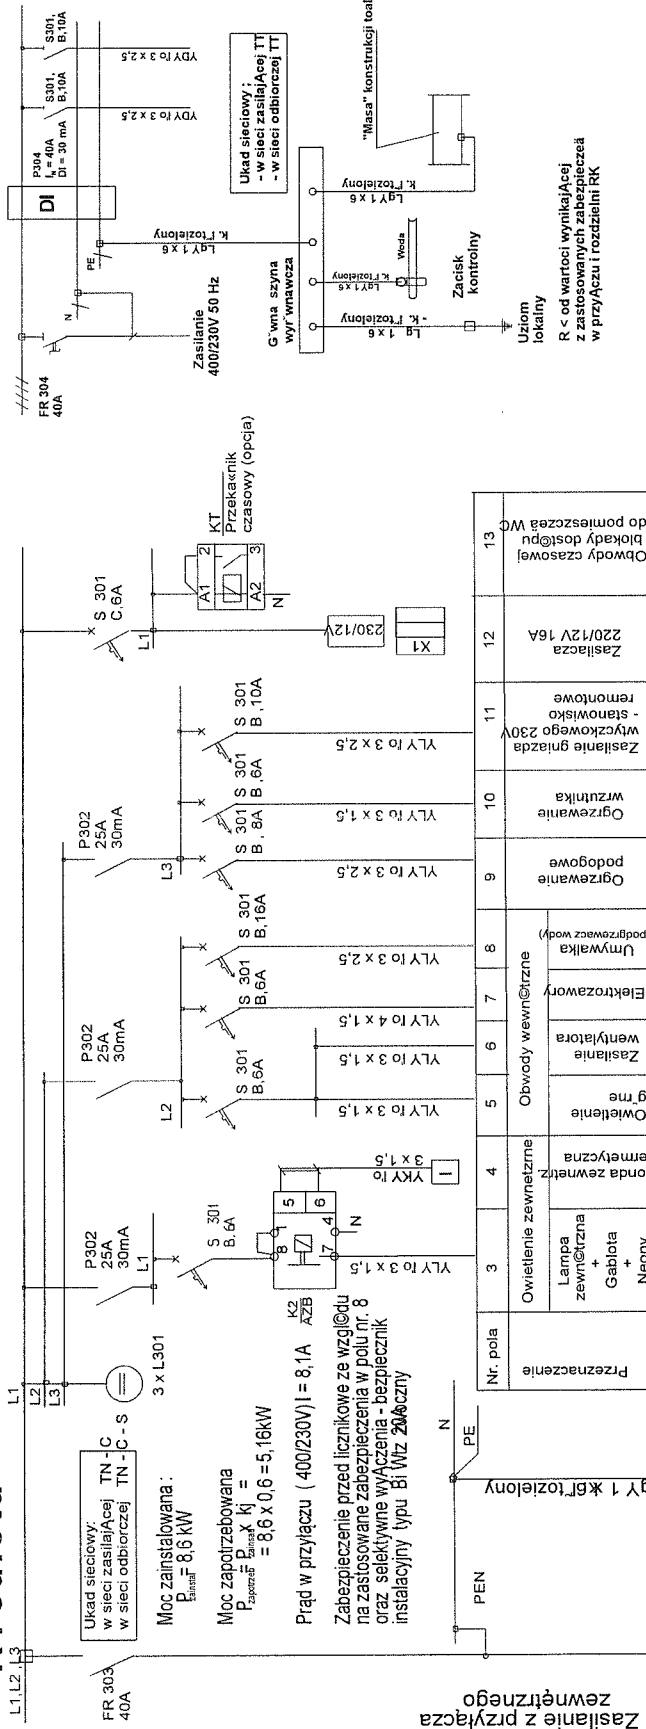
Zasilanie z przyłącza zewnętrznego

FR 303
40A

L1,L2,L3

PEN

N
PE
LgY 1 x 6 ż-fozielony

L1
L2
L3

3 x L301

Ukad sieciowy:
w sieci zasilajĄcej TN - C
w sieci odbiorczej TN - C - S

Moc zainstalowana :
$P_{zainst}$ = 8,6 kW

Moc zapotrzebowana
$P_{zapotrzeb}$ = $P_{zainst}$ x kj =
= 8,6 x 0,6 = 5,16kW

Prąd w przyłączu ( 400/230V) I = 8,1A

Zabezpieczenie przed licznikowe ze wzgl©du na zastosowane zabezpieczenia w polu nr. 8 oraz selektywne wyĄczenia - bezpiecznik instalacyjny typu Bi Wtz 20A/czny

P302
25A
30mA
L1

S 301
B, 6A

YLY fo 3 x 1,5

8
5
6
7
4
N

K2
AZB

YLY fo 3 x 1,5

L2
P302
25A
30mA

S 301
B,6A
YLY fo 3 x 1,5

YLY fo 4 x 1,5
S 301
B,6A

YLY fo 3 x 2,5
S 301
B,16A

L3
P302
25A
30mA

YLY fo 3 x 2,5

S 301
B , 8A
YLY fo 3 x 1,5

S 301
B ,6A

S 301
B ,10A
YLY fo 3 x 2,5

L1
230/12V
X1

S 301
C,6A

A1
2
A2
3
N
KT
Przeka<nik czasowy (opcja)

| Przeznaczenie | Nr. pola | 3 | 4 | 5 | 6 | 7 | 8 | 9 | 10 | 11 | 12 | 13 |
|---|---|---|---|---|---|---|---|---|---|---|---|---|
| | | Owietlenie zewnetrzne | | Obwody wewn©trzne | | | | | | | | |
| | | Lampa zewn©trzna + Gablota + Neony | onda zewnetrz. ermetyczna | Owietlenie g'rne | Zasilanie wentylatora | Elektrozawory | Umywalka (podgrzewacz wody) | Ogrzewanie podogowe | Ogrzewanie wrzutnika | Zasilanie gniazda wtyczkowego 230V - stanowisko remontowe | Zasilacza 220/12V 16A | Obwody czasowej blokady dost©pu do pomieszcza WC |

FR 304
40A

Zasilanie
400/230V 50 Hz

N
PE
LgY 1 x 6
k. f'tozielony

DI
P304
$I_n$ = 40A
DI = 30 mA

YDY fo 3 x 2,5
S301,
B,10A

YDY fo 3 x 2,5
S301,
B,10A

Ukad sieciowy ;
- w sieci zasilajĄcej TT
- w sieci odbiorczej TT

G'wna szyna wyr'wnawcza

Lg 1 x 6
- k. f'tozielony

LgY 1 x 6
k. f'tozielony
Woda

LgY 1 x 6
k. f'tozielony

Zacisk kontrolny

Uziom lokalny

"Masa" konstrukcji toal

R < od wartoci wynikajĄcej z zastosowanych zabezpieczeń w przyĄczu i rozdzielni RK